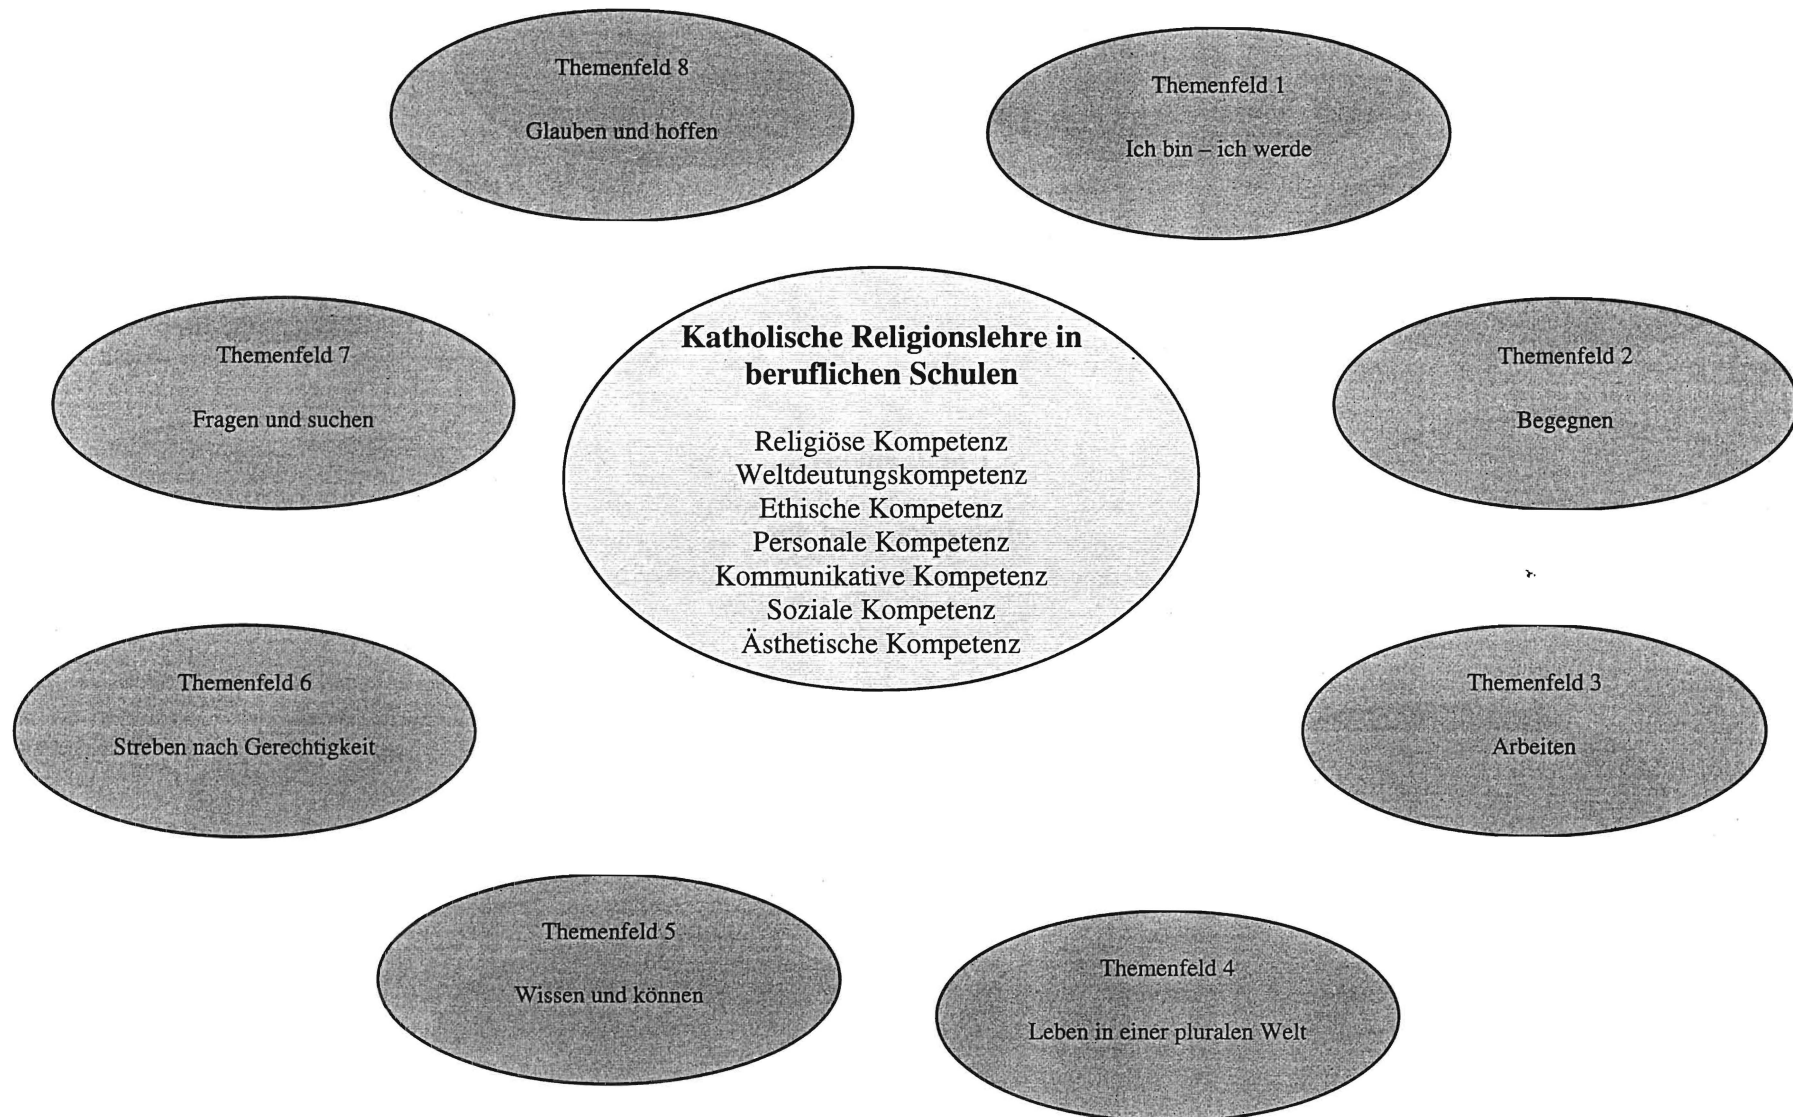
Themenfeld 8

Glauben und hoffen

Themenfeld 1

Ich bin – ich werde

Themenfeld 7

Fragen und suchen

Katholische Religionslehre in beruflichen Schulen

Religiöse Kompetenz
Weltdeutungskompetenz
Ethische Kompetenz
Personale Kompetenz
Kommunikative Kompetenz
Soziale Kompetenz
Ästhetische Kompetenz

Themenfeld 2

Begegnen

Themenfeld 6

Streben nach Gerechtigkeit

Themenfeld 3

Arbeiten

Themenfeld 5

Wissen und können

Themenfeld 4

Leben in einer pluralen Welt